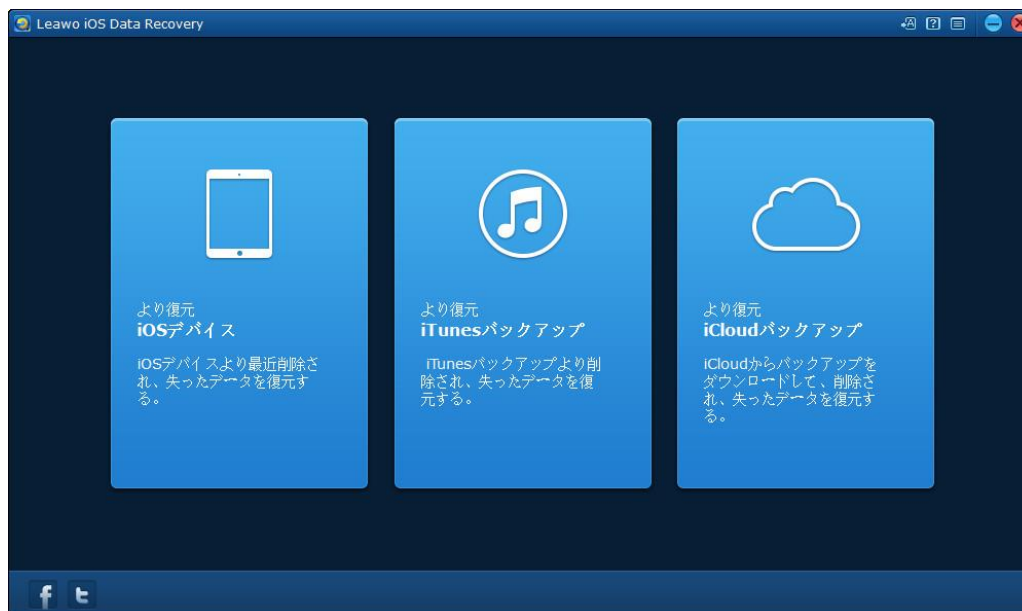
Leawo iOS Data Recovery

より復元
iOSデバイス

iOSデバイスより最近削除され、失ったデータを復元する。

より復元
iTunesバックアップ

iTunesバックアップより削除され、失ったデータを復元する。

より復元
iCloudバックアップ

iCloudからバックアップをダウンロードして、削除され、失ったデータを復元する。

f
t